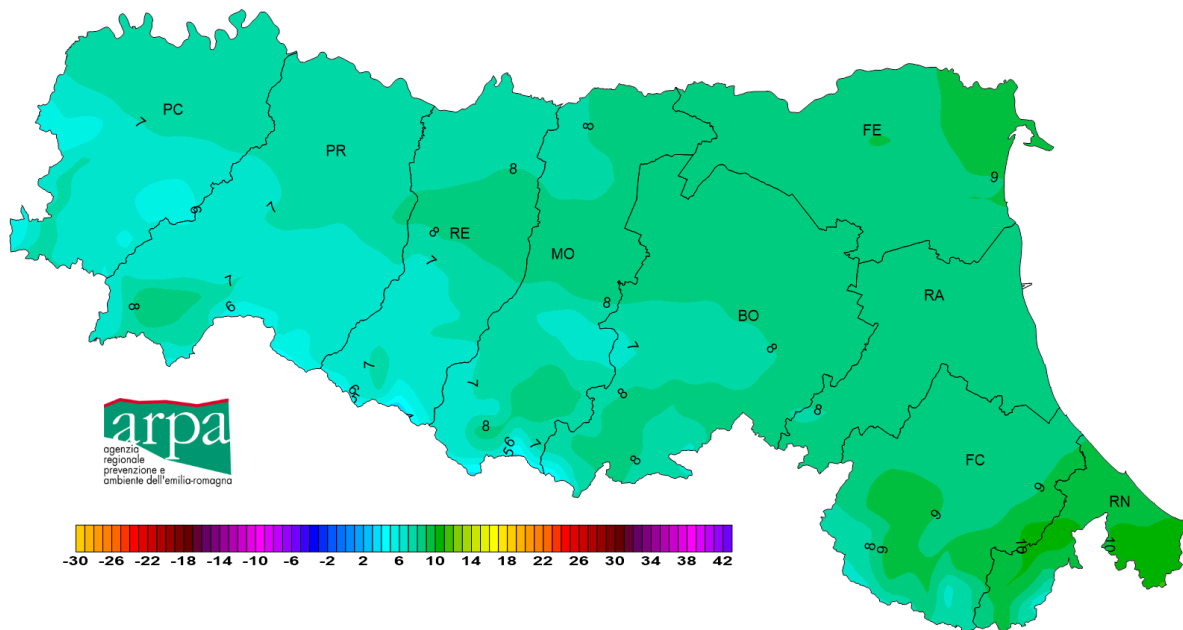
PC
PR
RE
MO
FE
BO
RA
FC
RN
7
9
7
7
8
6
8
8
7
8
8
7
7
6
8
7
8
8
8
9
8
7
8
56
7
8
8
9
9
8 9
10
10
arpa
agenzia regionale prevenzione e ambiente dell'emilia-romagna
-30 -26 -22 -18 -14 -10 -6 -2 2 6 10 14 18 22 26 30 34 38 42